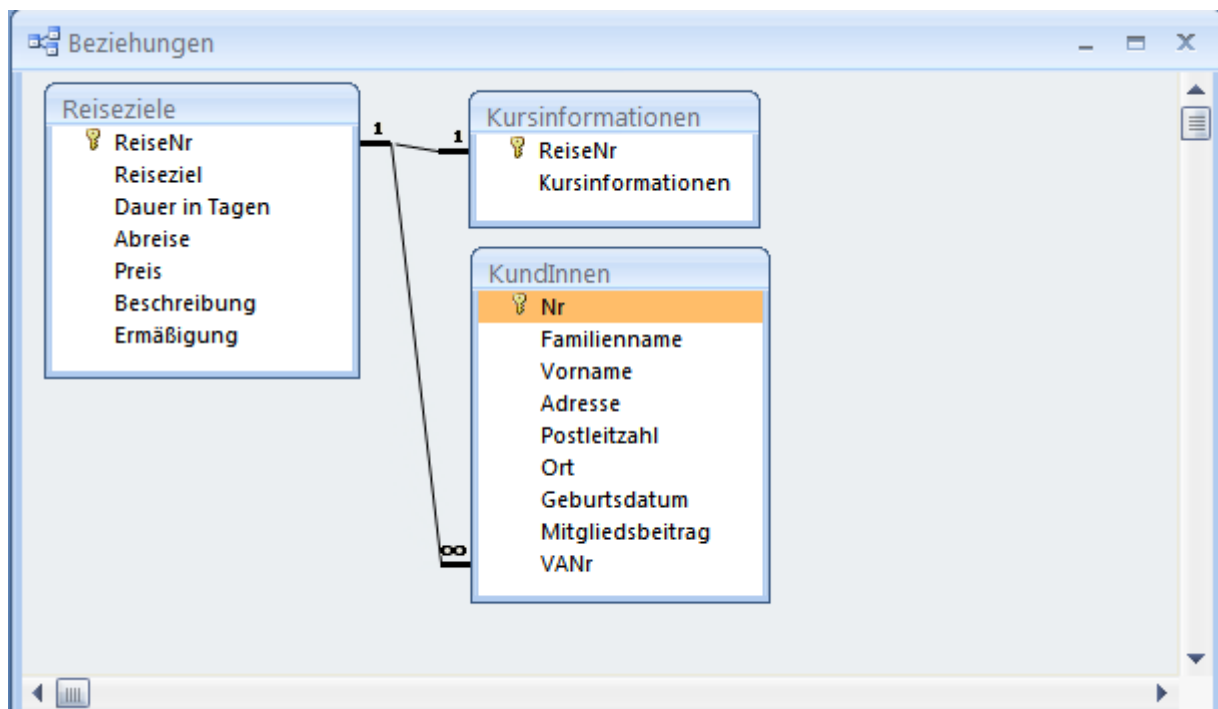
Beziehungen

Reiseziele
ReiseNr
Reiseziel
Dauer in Tagen
Abreise
Preis
Beschreibung
Ermäßigung

1

1

Kursinformationen
ReiseNr
Kursinformationen

KundInnen
Nr
Familienname
Vorname
Adresse
Postleitzahl
Ort
Geburtsdatum
Mitgliedsbeitrag
VANr

∞